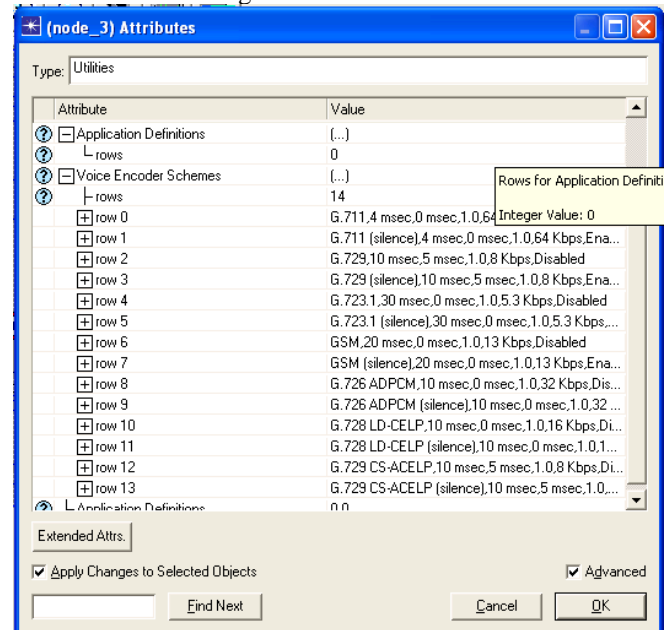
(node_3) Attributes

Type: Utilities

| Attribute | Value |
|---|---|
| Application Definitions | (...) |
| rows | 0 |
| Voice Encoder Schemes | (...) |
| rows | 14 |
| row 0 | G.711,4 msec,0 msec,1.0,64 |
| row 1 | G.711 (silence),4 msec,0 msec,1.0,64 Kbps,Ena... |
| row 2 | G.729,10 msec,5 msec,1.0,8 Kbps,Disabled |
| row 3 | G.729 (silence),10 msec,5 msec,1.0,8 Kbps,Ena... |
| row 4 | G.723.1,30 msec,0 msec,1.0,5.3 Kbps,Disabled |
| row 5 | G.723.1 (silence),30 msec,0 msec,1.0,5.3 Kbps,... |
| row 6 | GSM,20 msec,0 msec,1.0,13 Kbps,Disabled |
| row 7 | GSM (silence),20 msec,0 msec,1.0,13 Kbps,Ena... |
| row 8 | G.726 ADPCM,10 msec,0 msec,1.0,32 Kbps,Dis... |
| row 9 | G.726 ADPCM (silence),10 msec,0 msec,1.0,32 ... |
| row 10 | G.728 LD-CELP,10 msec,0 msec,1.0,16 Kbps,Di... |
| row 11 | G.728 LD-CELP (silence),10 msec,0 msec,1.0,1... |
| row 12 | G.729 CS-ACELP,10 msec,5 msec,1.0,8 Kbps,Di... |
| row 13 | G.729 CS-ACELP (silence),10 msec,5 msec,1.0,... |
| Application Definitions | 0.0 |

Rows for Application Definiti
Integer Value: 0

Extended Attrs.

Apply Changes to Selected Objects

Advanced

Find Next

Cancel

OK